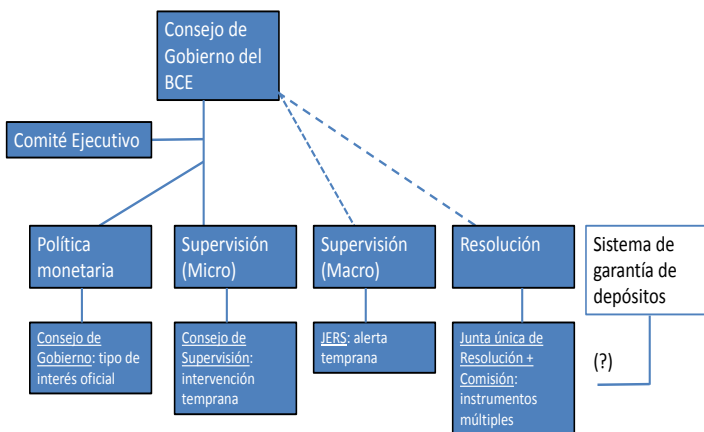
Consejo de Gobierno del BCE

Comité Ejecutivo

Política monetaria

Supervisión (Micro)

Supervisión (Macro)

Resolución

Sistema de garantía de depósitos

Consejo de Gobierno: tipo de interés oficial

Consejo de Supervisión: intervención temprana

JERS: alerta temprana

Junta única de Resolución + Comisión: instrumentos múltiples

(?)